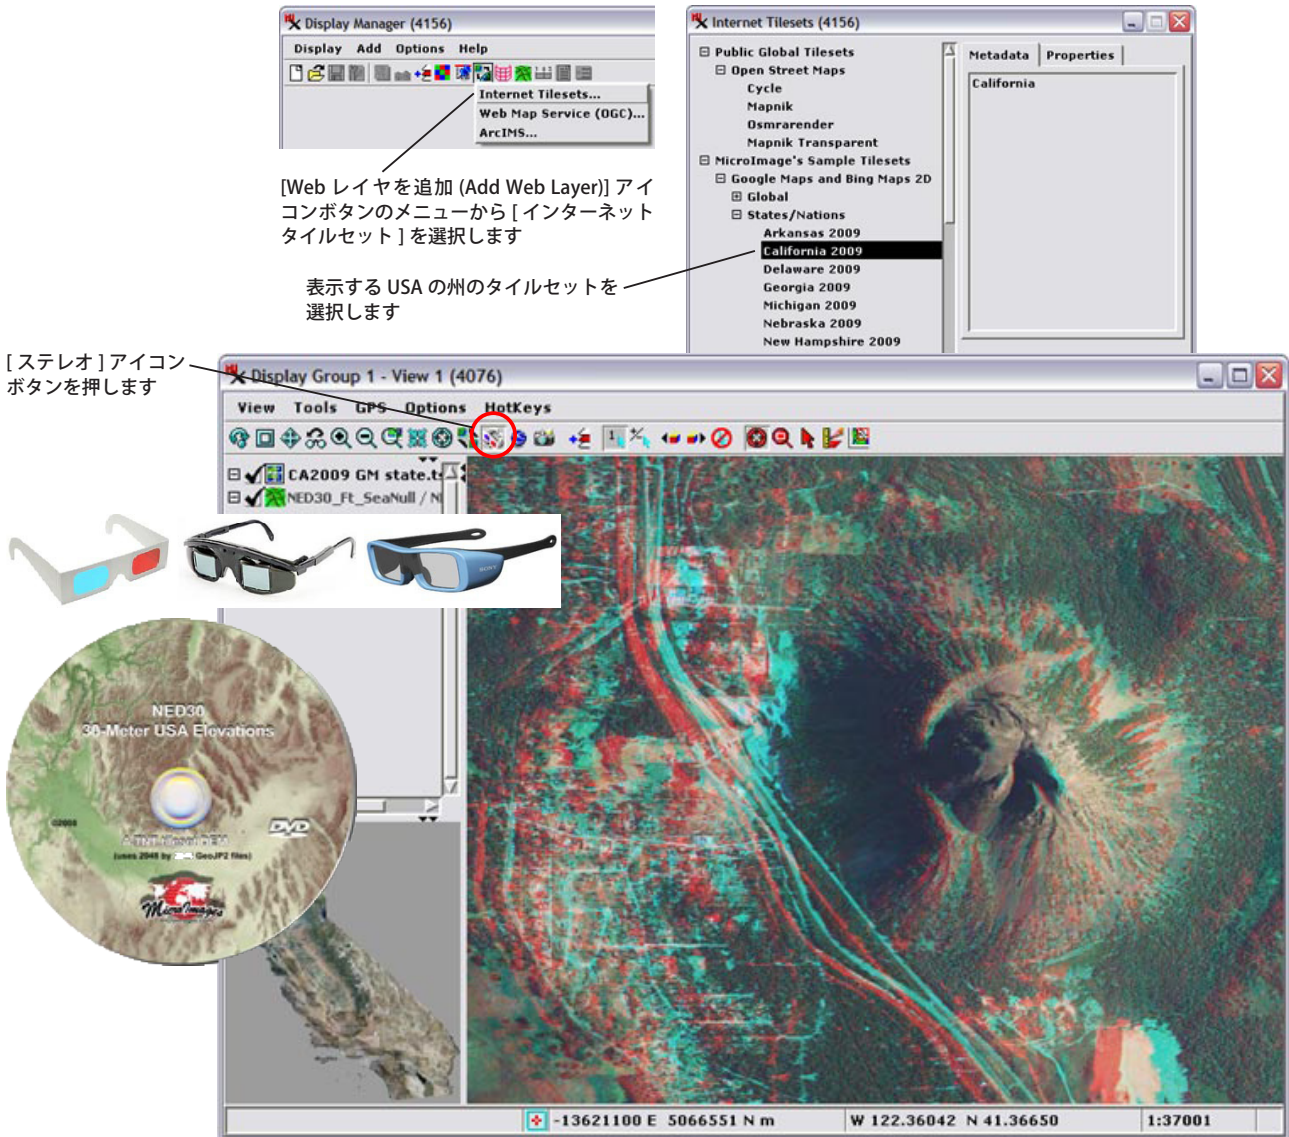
Display Manager (4156)

Display Add Options Help

Internet Tilesets...
Web Map Service (OGC)...
ArcIMS...

[Web レイヤを追加 (Add Web Layer)] アイコンボタンのメニューから [ インターネットタイルセット ] を選択します

Internet Tilesets (4156)

Public Global Tilesets
Open Street Maps
Cycle
Mapnik
Osmrarender
Mapnik Transparent
MicroImage's Sample Tilesets
Google Maps and Bing Maps 2D
Global
States/Nations
Arkansas 2009
California 2009
Delaware 2009
Georgia 2009
Michigan 2009
Nebraska 2009
New Hampshire 2009

Metadata Properties

California

表示する USA の州のタイルセットを選択します

[ ステレオ ] アイコンボタンを押します

Display Group 1 - View 1 (4076)

View Tools GPS Options HotKeys

CA2009 GM state.t
NED30_Ft_SeaNull / N

NED30
30-Meter USA Elevations
©2008
DVD
MicroImages

-13621100 E 5066551 N m
W 122.36042 N 41.36650
1:37001